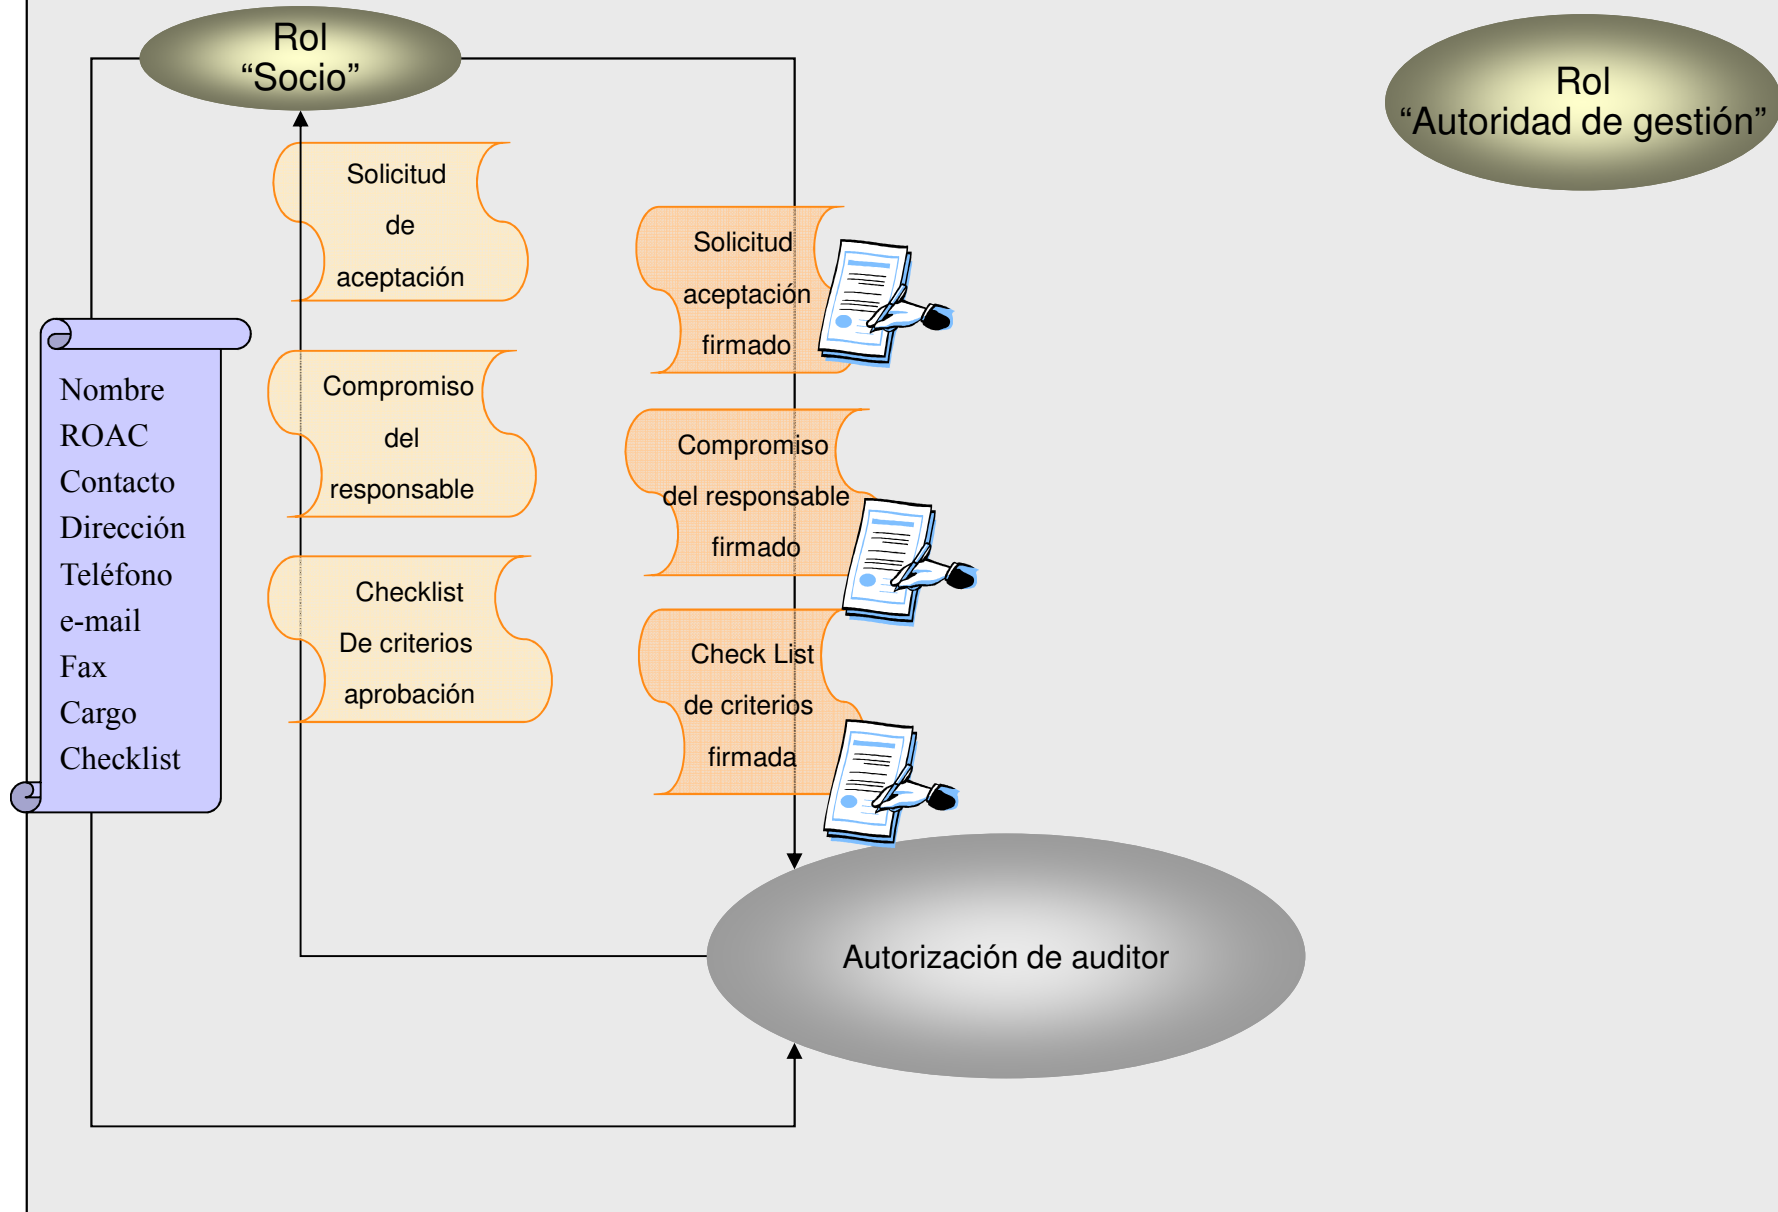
Rol
“Socio”

Rol
“Autoridad de gestión”

Solicitud
de
aceptación

Compromiso
del
responsable

Checklist
De criterios
aprobación

Solicitud
aceptación
firmado

Compromiso
del responsable
firmado

Check List
de criterios
firmada

Nombre
ROAC
Contacto
Dirección
Teléfono
e-mail
Fax
Cargo
Checklist

Autorización de auditor